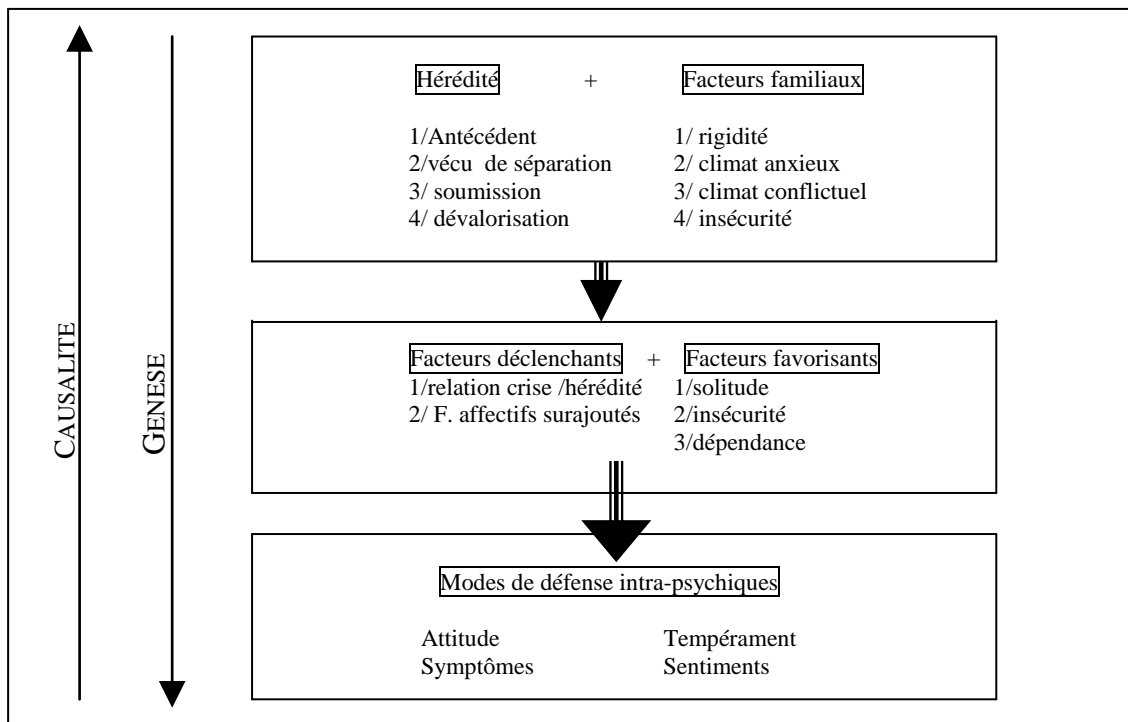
CAUSALITE

GENESE

Hérédité + Facteurs familiaux

1/Antécédent
2/vécu de séparation
3/ soumission
4/ dévalorisation

1/ rigidité
2/ climat anxieux
3/ climat conflictuel
4/ insécurité

Facteurs déclenchants + Facteurs favorisants

1/relation crise /hérédité
2/ F. affectifs surajoutés

1/solitude
2/insécurité
3/dépendance

Modes de défense intra-psychiques

Attitude
Symptômes

Tempérament
Sentiments